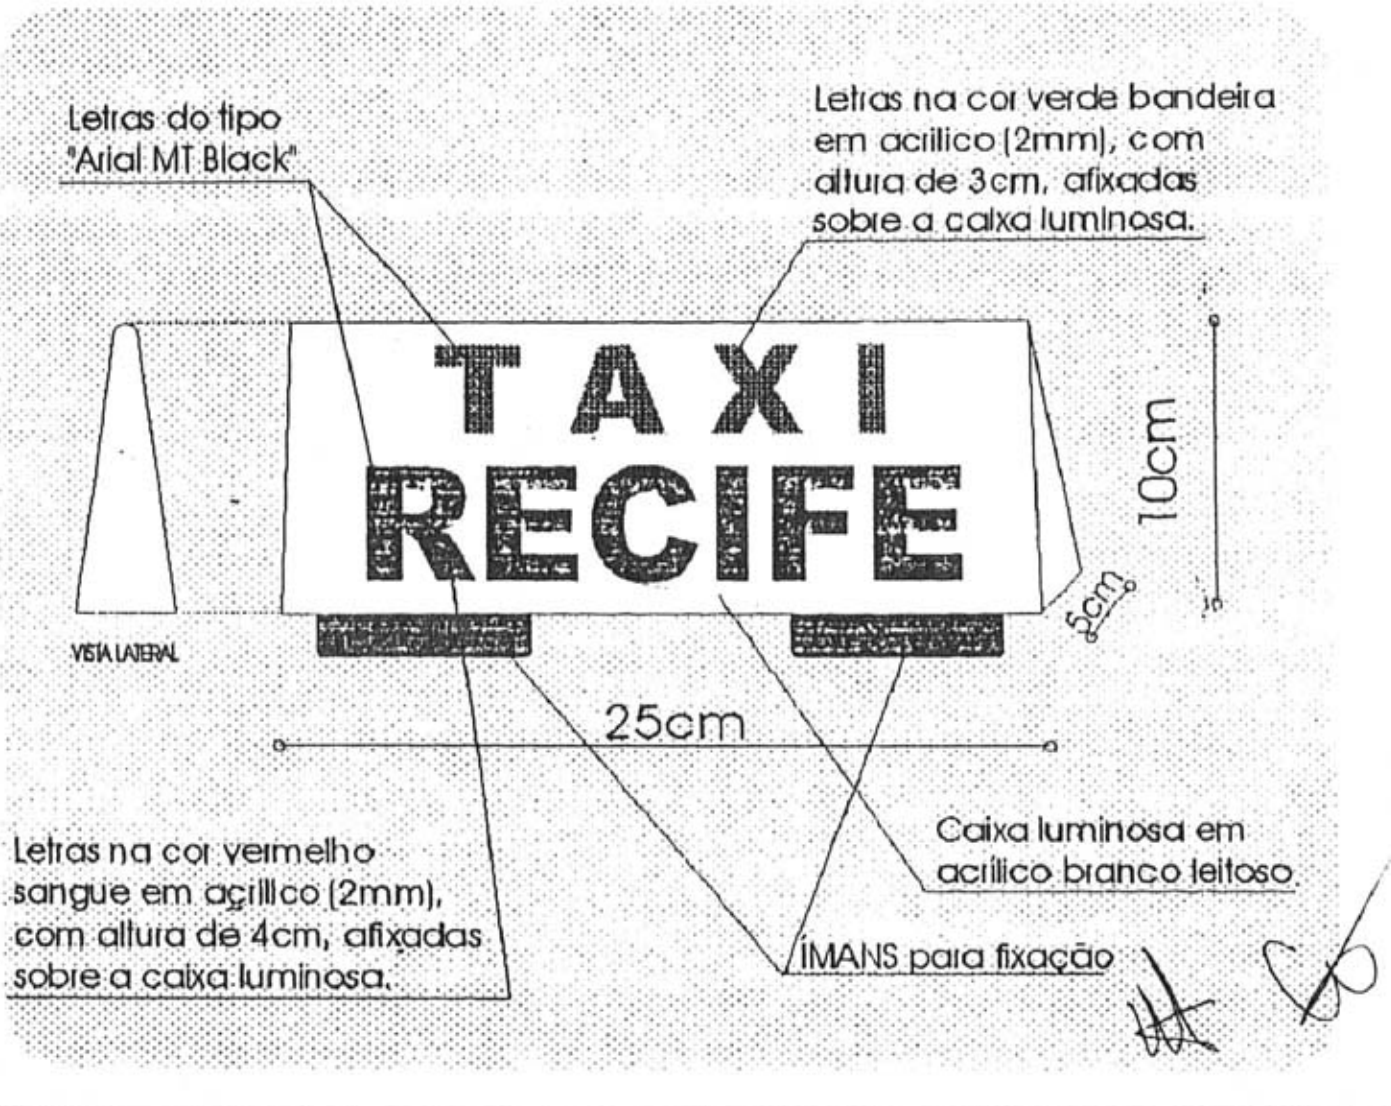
Letras do tipo "Arial MT Black"

Letras na cor verde bandeira em acrílico (2mm), com altura de 3cm, afixadas sobre a caixa luminosa.

TAXI
RECIFE

10cm

5cm

VISTA LATERAL

25cm

Letras na cor vermelho sangue em acrílico (2mm), com altura de 4cm, afixadas sobre a caixa luminosa.

Caixa luminosa em acrílico branco leitoso

ÍMANS para fixação